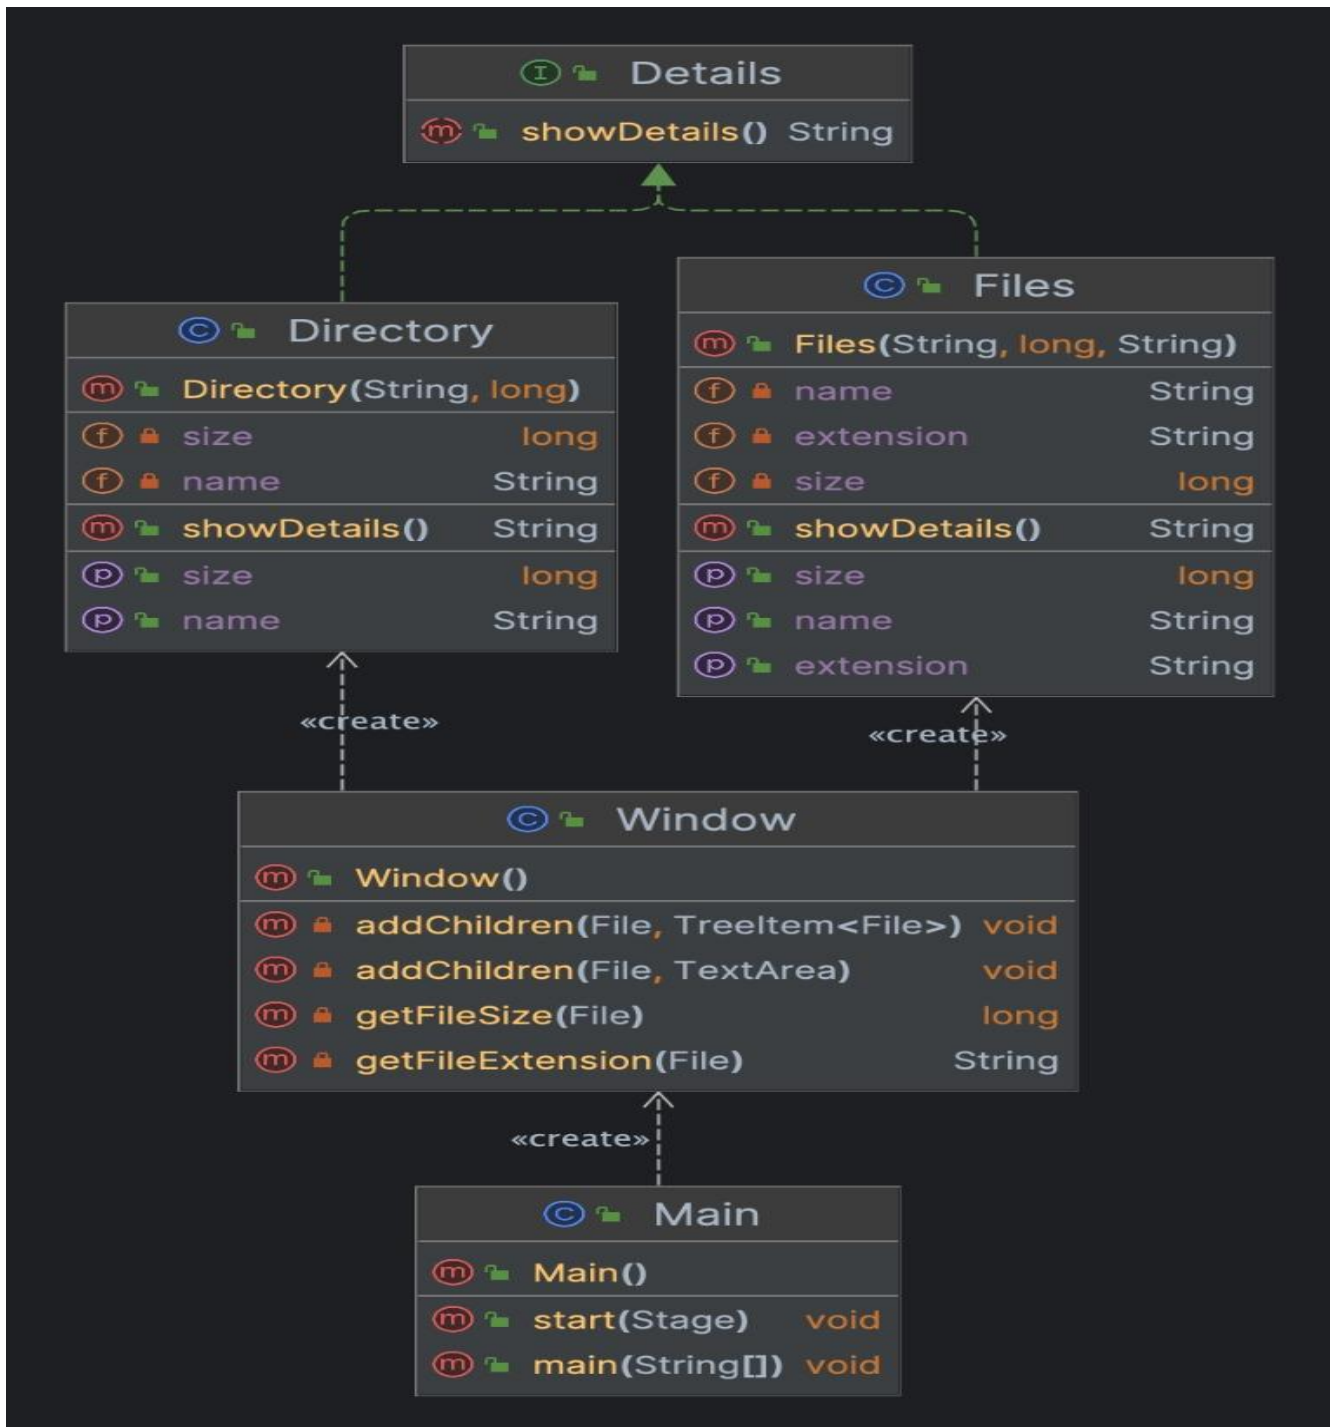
I Details
m showDetails() String

C Directory
m Directory(String, long)
f size long
f name String
m showDetails() String
p size long
p name String

C Files
m Files(String, long, String)
f name String
f extension String
f size long
m showDetails() String
p size long
p name String
p extension String

«create»

«create»

C Window
m Window()
m addChildren(File, TreeItem<File>) void
m addChildren(File, TextArea) void
m getFileSize(File) long
m getFileExtension(File) String

«create»

C Main
m Main()
m start(Stage) void
m main(String[]) void